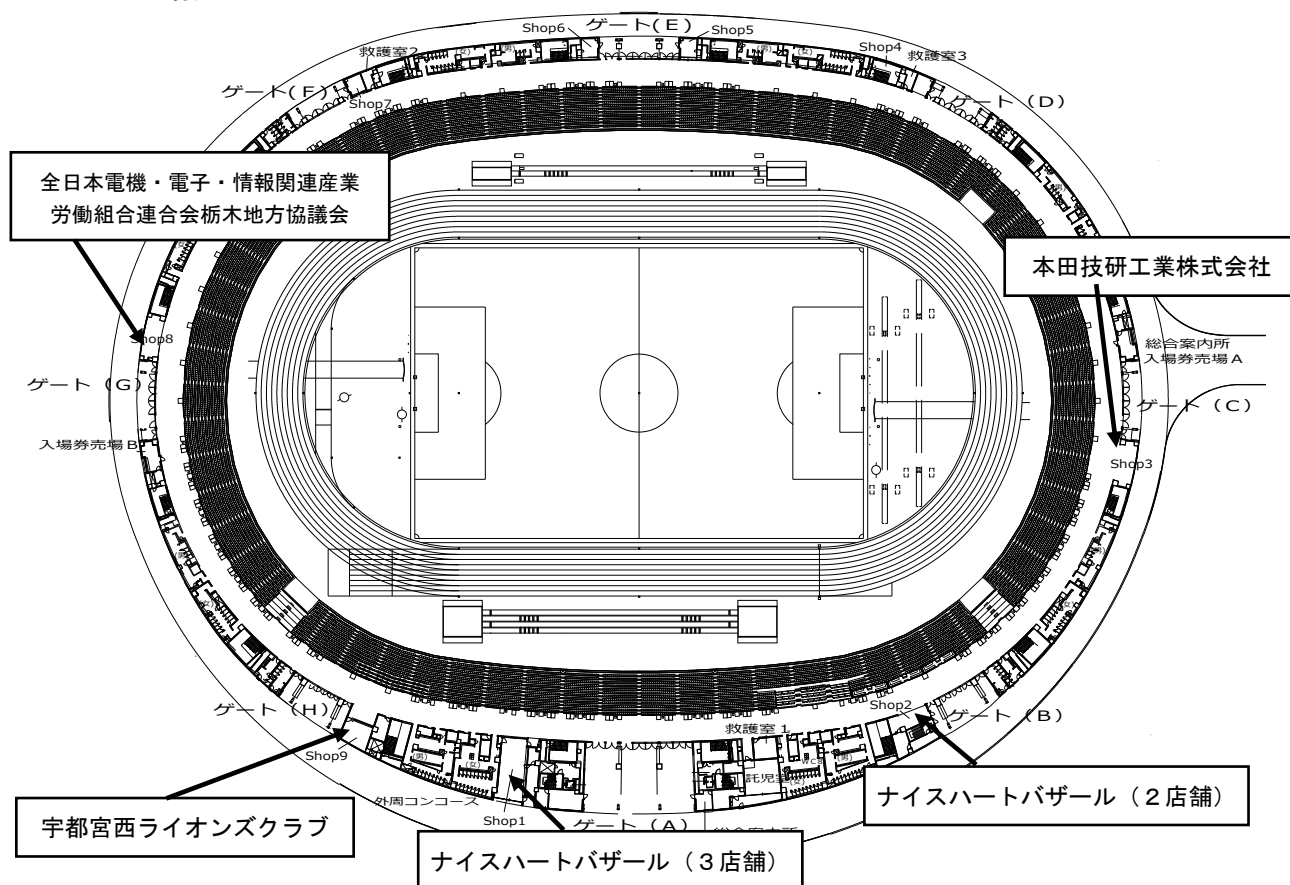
Shop6
ゲート(E)
Shop5
Shop4
救護室2
救護室3
ゲート(F)
Shop7
ゲート(D)

全日本電機・電子・情報関連産業労働組合連合会栃木地方協議会

本田技研工業株式会社

Shop8
総合案内所
入場券売場A
ゲート(G)
ゲート(C)
入場券売場B
Shop3

ゲート(H)
Shop2
ゲート(B)
救護室1
Shop9
託児室
外周コンコース
Shop1
ゲート(A)
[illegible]

宇都宮西ライオンズクラブ

ナイスハートバザール(2店舗)

ナイスハートバザール(3店舗)